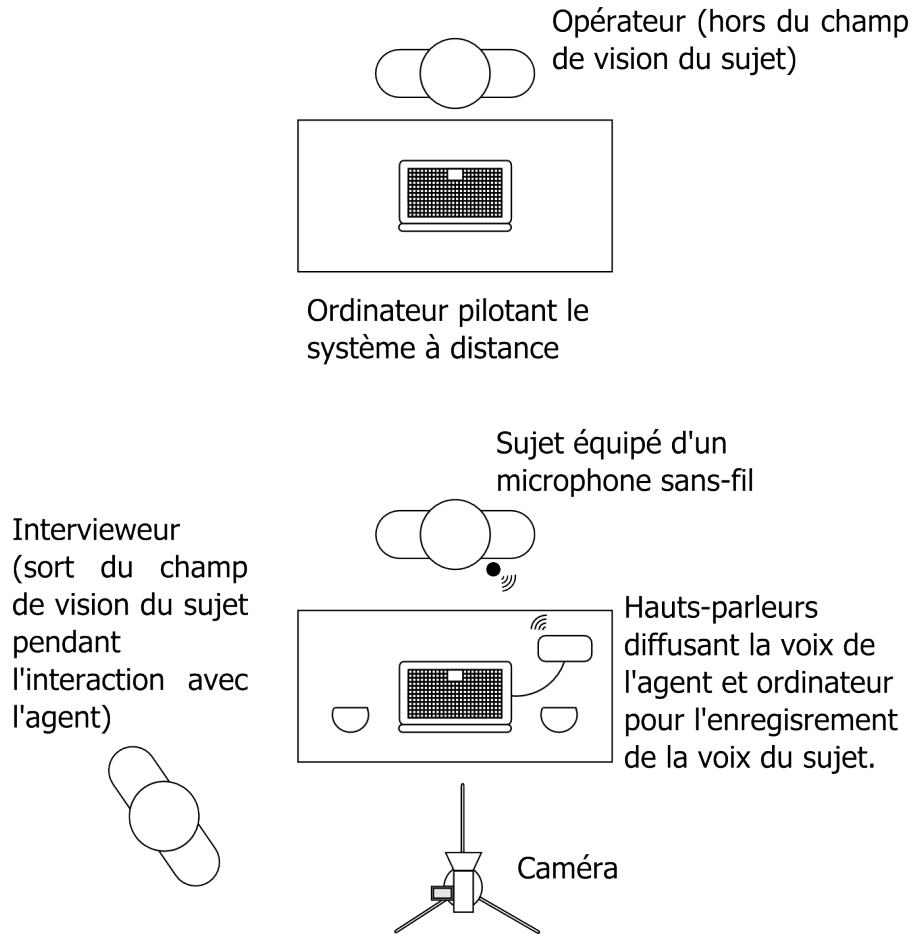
Opérateur (hors du champ de vision du sujet)

Ordinateur pilotant le système à distance

Sujet équipé d'un microphone sans-fil

Intervieweur (sort du champ de vision du sujet pendant l'interaction avec l'agent)

Hauts-parleurs diffusant la voix de l'agent et ordinateur pour l'enregisrement de la voix du sujet.

Caméra